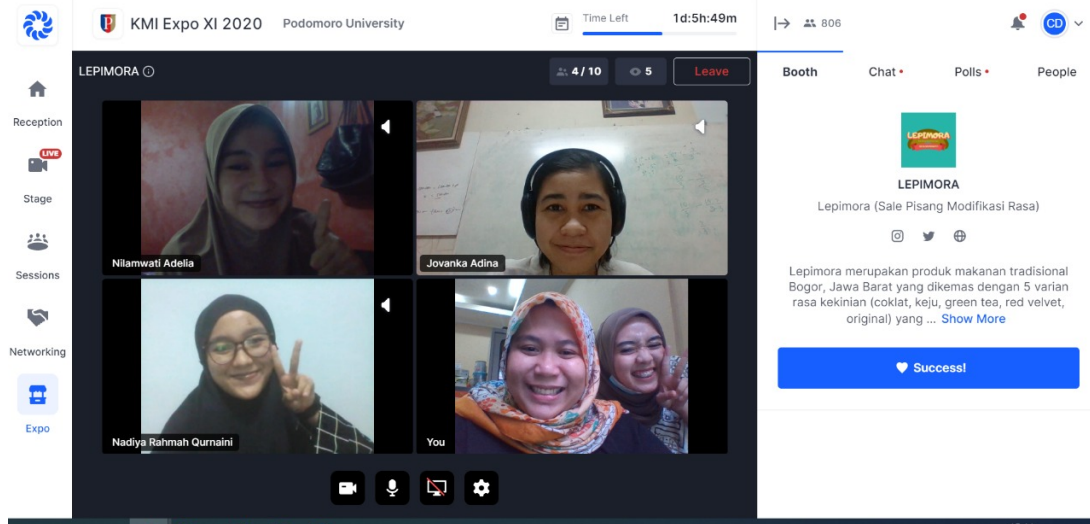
KMI Expo XI 2020 Podomoro University

Time Left 1d:5h:49m

806

CD

Reception

LIVE

Stage

Sessions

Networking

Expo

LEPIMORA ⓘ

4 / 10

5

Leave

Nilamwati Adelia

Jovanka Adina

Nadiya Rahmah Qurnaini

You

Booth Chat • Polls • People

LEPIMORA

LEPIMORA

Lepimora (Sale Pisang Modifikasi Rasa)

Lepimora merupakan produk makanan tradisional Bogor, Jawa Barat yang dikemas dengan 5 varian rasa kekinian (coklat, keju, green tea, red velvet, original) yang ... Show More

Success!